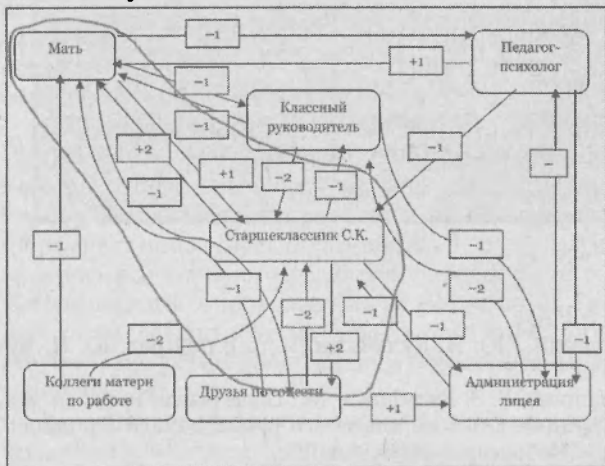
Мать

−1

Педагог-психолог

+1

−1

Классный руководитель

−1

+2

+1

−2

−1

−1

−1

Старшеклассник С.К.

−1

−

−1

−1

−2

−2

−1

−1

−2

+2

−1

−1

Коллеги матери по работе

Друзья по совести

+1

Администрация лицея